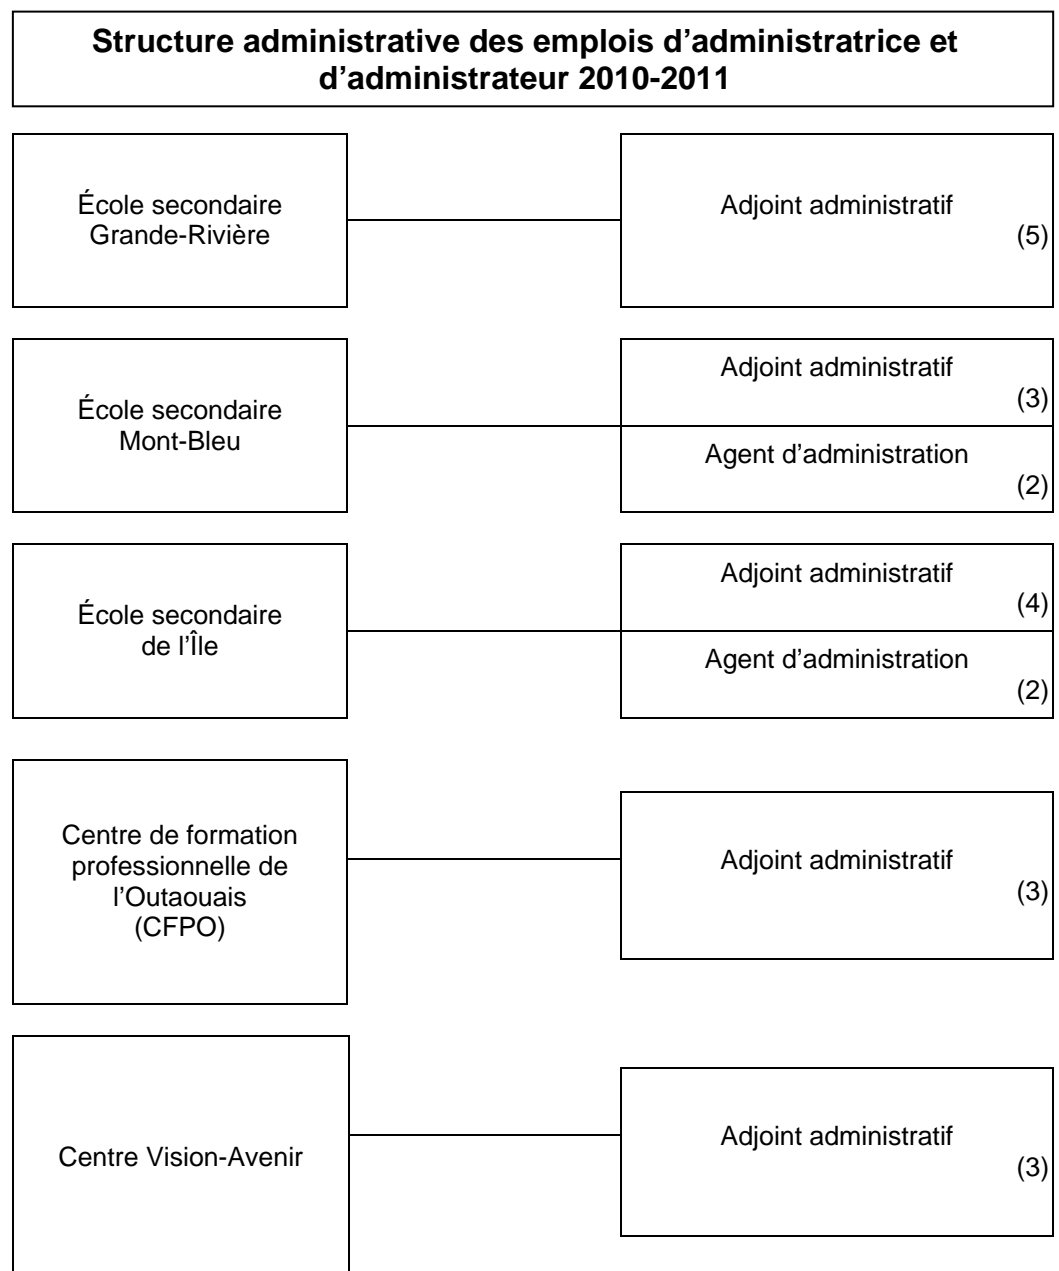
Structure administrative des emplois d’administratrice et d’administrateur 2010-2011

École secondaire Grande-Rivière

Adjoint administratif (5)

École secondaire Mont-Bleu

Adjoint administratif (3)

Agent d’administration (2)

École secondaire de l’Île

Adjoint administratif (4)

Agent d’administration (2)

Centre de formation professionnelle de l’Outaouais (CFPO)

Adjoint administratif (3)

Centre Vision-Avenir

Adjoint administratif (3)